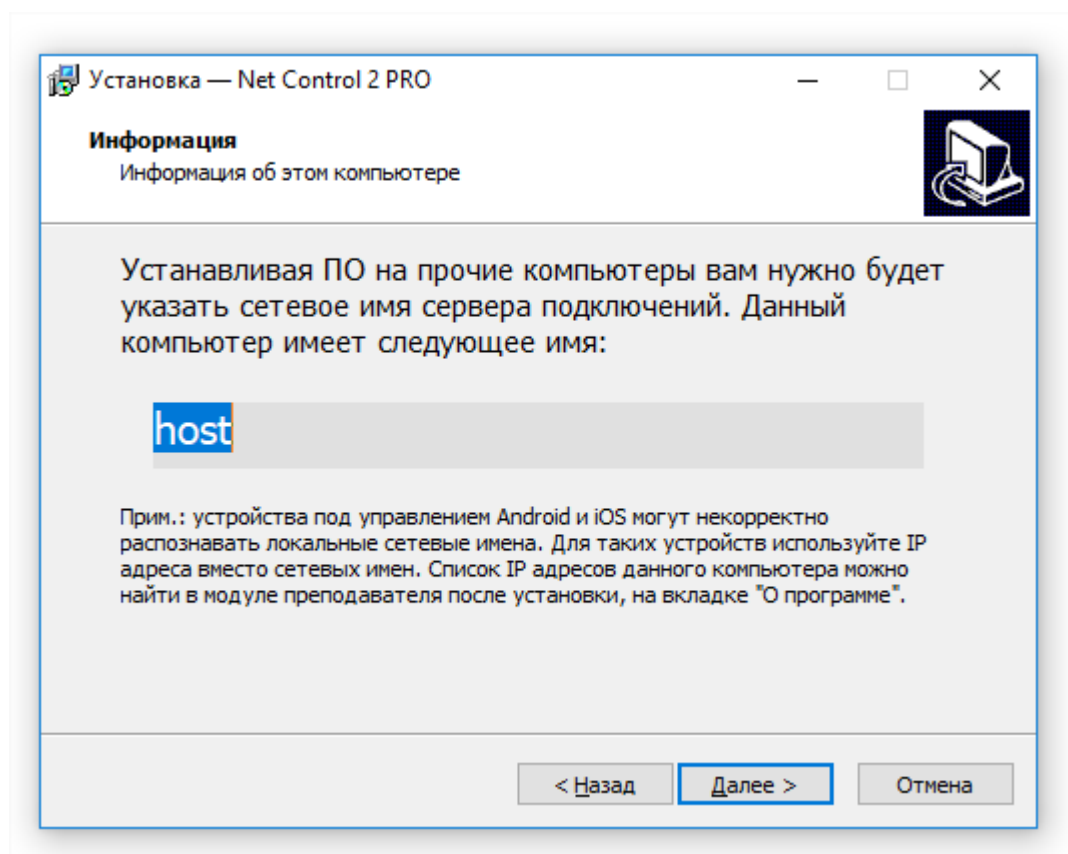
Установка — Net Control 2 PRO

Информация
Информация об этом компьютере

Устанавливая ПО на прочие компьютеры вам нужно будет указать сетевое имя сервера подключений. Данный компьютер имеет следующее имя:

host

Прим.: устройства под управлением Android и iOS могут некорректно распознавать локальные сетевые имена. Для таких устройств используйте IP адреса вместо сетевых имен. Список IP адресов данного компьютера можно найти в модуле преподавателя после установки, на вкладке "О программе".

< Назад
Далее >
Отмена